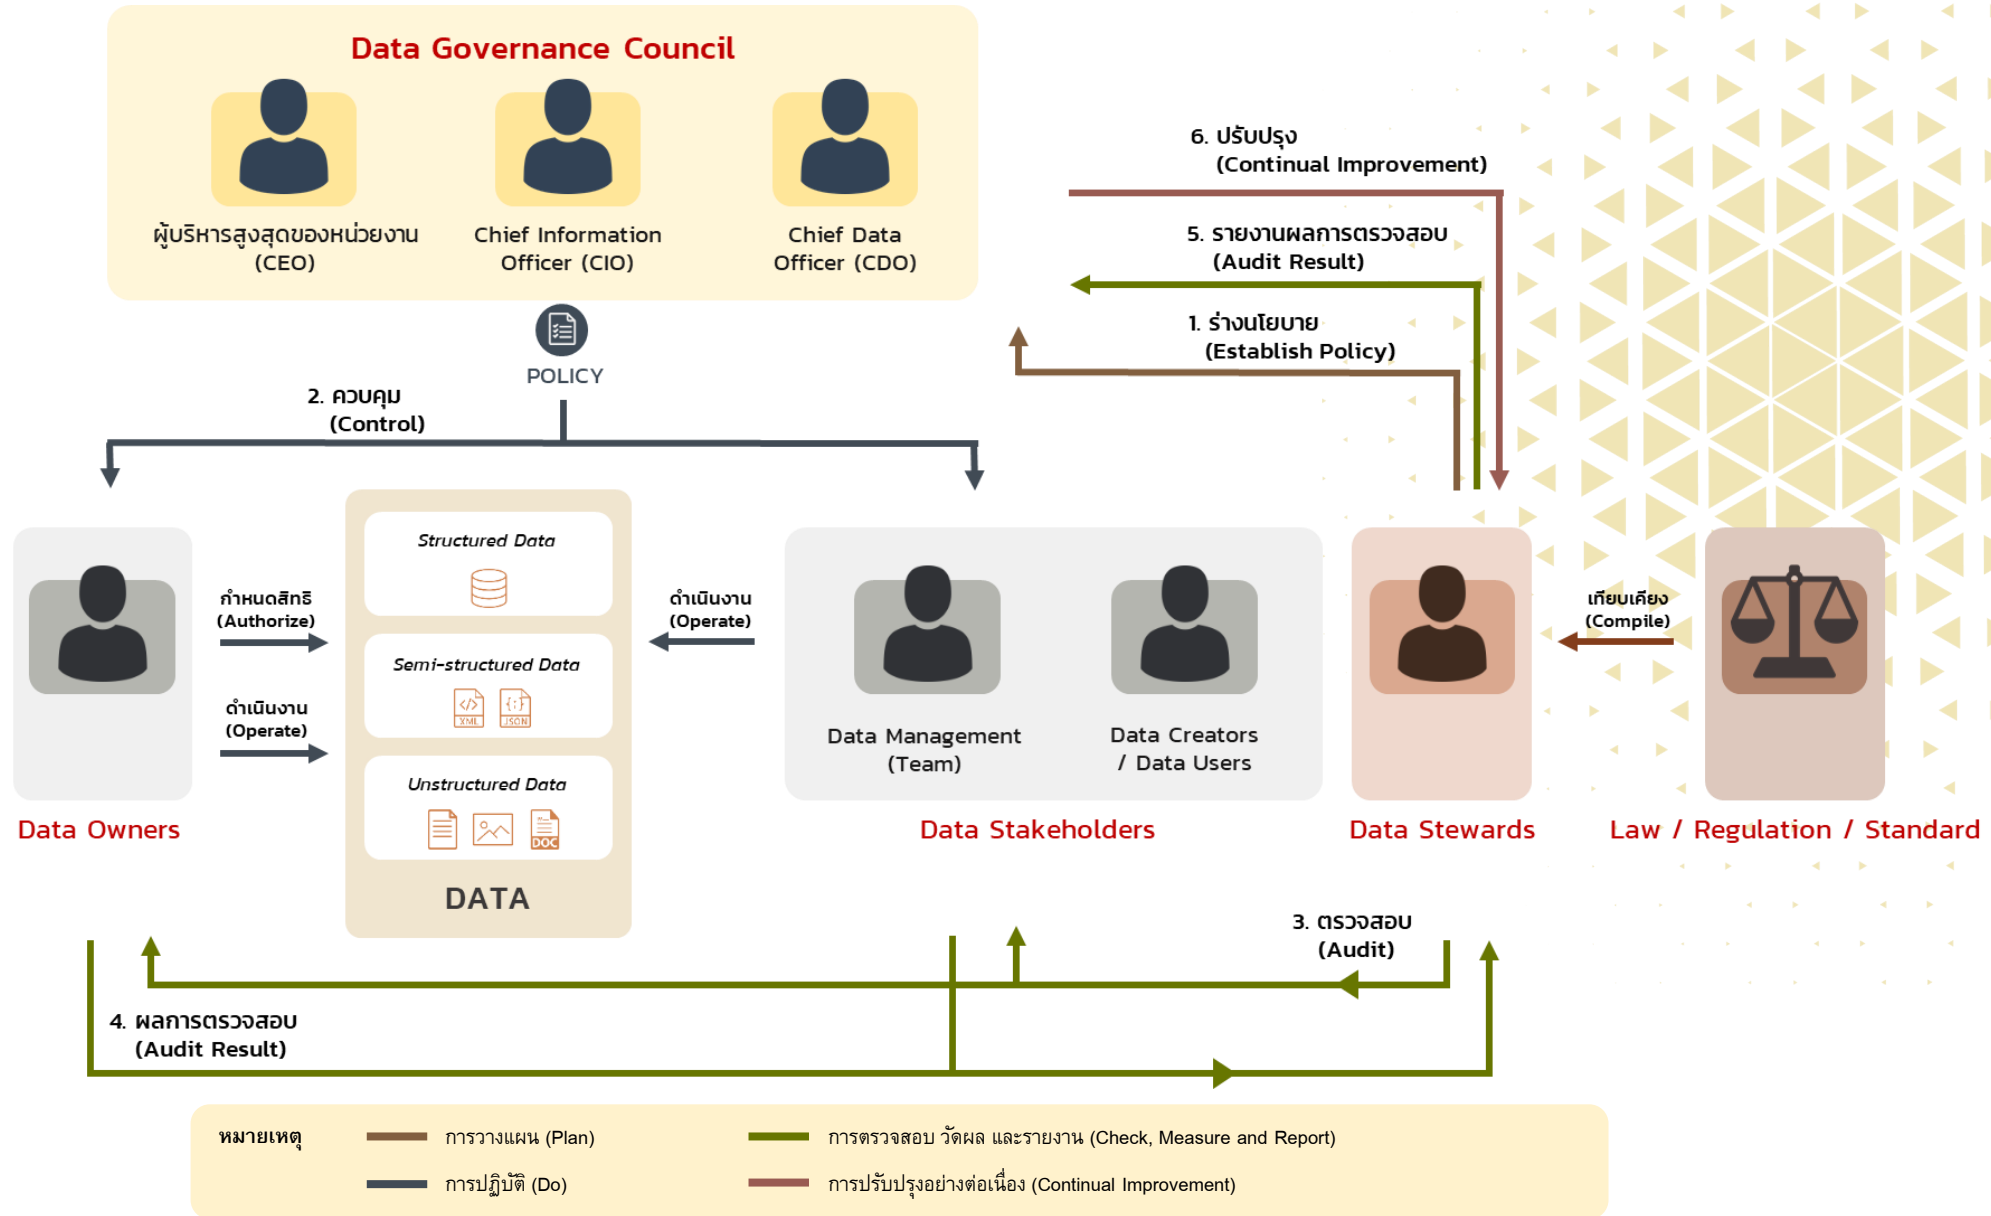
Data Governance Council

ผู้บริหารสูงสุดของหน่วยงาน (CEO)

Chief Information Officer (CIO)

Chief Data Officer (CDO)

POLICY

2. ควบคุม (Control)

6. ปรับปรุง (Continual Improvement)

5. รายงานผลการตรวจสอบ (Audit Result)

1. ร่างนโยบาย (Establish Policy)

กำหนดสิทธิ (Authorize)

ดำเนินงาน (Operate)

Structured Data

Semi-structured Data

XML JSON

Unstructured Data

DOC

DATA

ดำเนินงาน (Operate)

Data Management (Team)

Data Creators / Data Users

เทียบเคียง (Compile)

Data Owners

Data Stakeholders

Data Stewards

Law / Regulation / Standard

3. ตรวจสอบ (Audit)

4. ผลการตรวจสอบ (Audit Result)

หมายเหตุ

การวางแผน (Plan)

การปฏิบัติ (Do)

การตรวจสอบ วัดผล และรายงาน (Check, Measure and Report)

การปรับปรุงอย่างต่อเนื่อง (Continual Improvement)